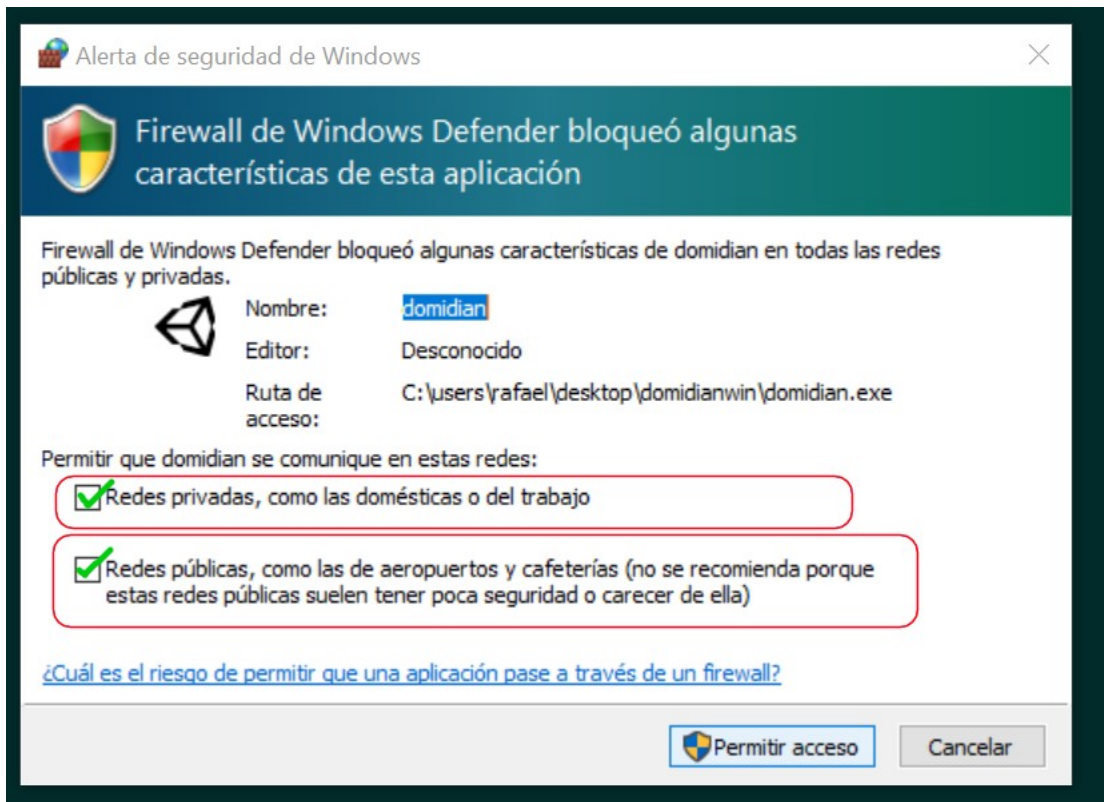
Alerta de seguridad de Windows

Firewall de Windows Defender bloqueó algunas características de esta aplicación

Firewall de Windows Defender bloqueó algunas características de domidian en todas las redes públicas y privadas.

Nombre: domidian

Editor: Desconocido

Ruta de acceso: C:\users\rafael\desktop\domidianwin\domidian.exe

Permitir que domidian se comunique en estas redes:

Redes privadas, como las domésticas o del trabajo

Redes públicas, como las de aeropuertos y cafeterías (no se recomienda porque estas redes públicas suelen tener poca seguridad o carecer de ella)

¿Cuál es el riesgo de permitir que una aplicación pase a través de un firewall?

Permitir acceso

Cancelar